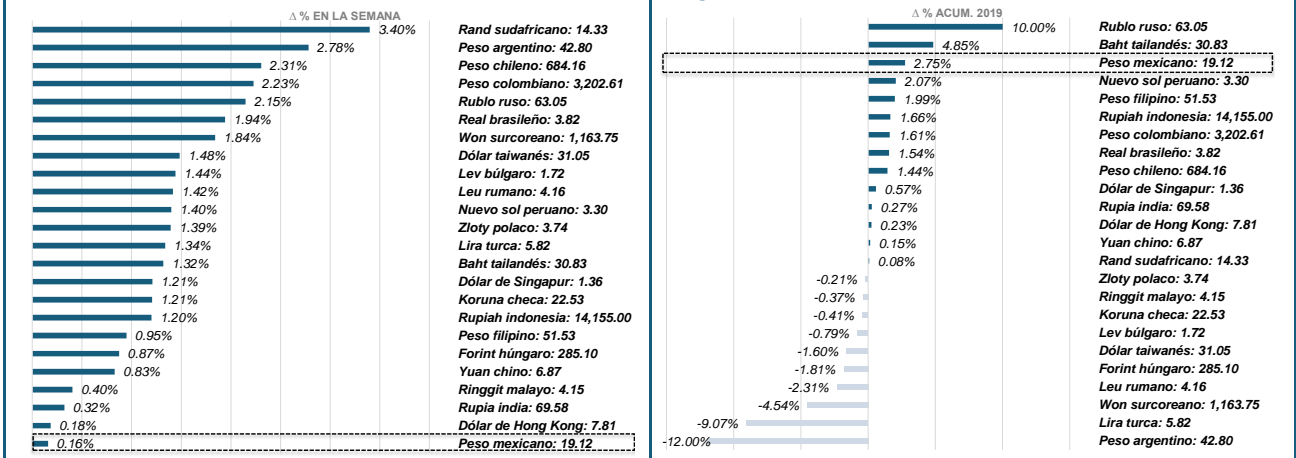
Δ % EN LA SEMANA

| | |
|---|---|
| 3.40% | Rand sudafricano: 14.33 |
| 2.78% | Peso argentino: 42.80 |
| 2.31% | Peso chileno: 684.16 |
| 2.23% | Peso colombiano: 3,202.61 |
| 2.15% | Rublo ruso: 63.05 |
| 1.94% | Real brasileño: 3.82 |
| 1.84% | Won surcoreano: 1,163.75 |
| 1.48% | Dólar taiwanés: 31.05 |
| 1.44% | Lev búlgaro: 1.72 |
| 1.42% | Leu rumano: 4.16 |
| 1.40% | Nuevo sol peruano: 3.30 |
| 1.39% | Zloty polaco: 3.74 |
| 1.34% | Lira turca: 5.82 |
| 1.32% | Baht tailandés: 30.83 |
| 1.21% | Dólar de Singapur: 1.36 |
| 1.21% | Koruna checa: 22.53 |
| 1.20% | Rupiah indonesia: 14,155.00 |
| 0.95% | Peso filipino: 51.53 |
| 0.87% | Forint húngaro: 285.10 |
| 0.83% | Yuan chino: 6.87 |
| 0.40% | Ringgit malayo: 4.15 |
| 0.32% | Rupia india: 69.58 |
| 0.18% | Dólar de Hong Kong: 7.81 |
| 0.16% | Peso mexicano: 19.12 |

Δ % ACUM. 2019

| | |
|---|---|
| 10.00% | Rublo ruso: 63.05 |
| 4.85% | Baht tailandés: 30.83 |
| 2.75% | Peso mexicano: 19.12 |
| 2.07% | Nuevo sol peruano: 3.30 |
| 1.99% | Peso filipino: 51.53 |
| 1.66% | Rupiah indonesia: 14,155.00 |
| 1.61% | Peso colombiano: 3,202.61 |
| 1.54% | Real brasileño: 3.82 |
| 1.44% | Peso chileno: 684.16 |
| 0.57% | Dólar de Singapur: 1.36 |
| 0.27% | Rupia india: 69.58 |
| 0.23% | Dólar de Hong Kong: 7.81 |
| 0.15% | Yuan chino: 6.87 |
| 0.08% | Rand sudafricano: 14.33 |
| -0.21% | Zloty polaco: 3.74 |
| -0.37% | Ringgit malayo: 4.15 |
| -0.41% | Koruna checa: 22.53 |
| -0.79% | Lev búlgaro: 1.72 |
| -1.60% | Dólar taiwanés: 31.05 |
| -1.81% | Forint húngaro: 285.10 |
| -2.31% | Leu rumano: 4.16 |
| -4.54% | Won surcoreano: 1,163.75 |
| -9.07% | Lira turca: 5.82 |
| -12.00% | Peso argentino: 42.80 |